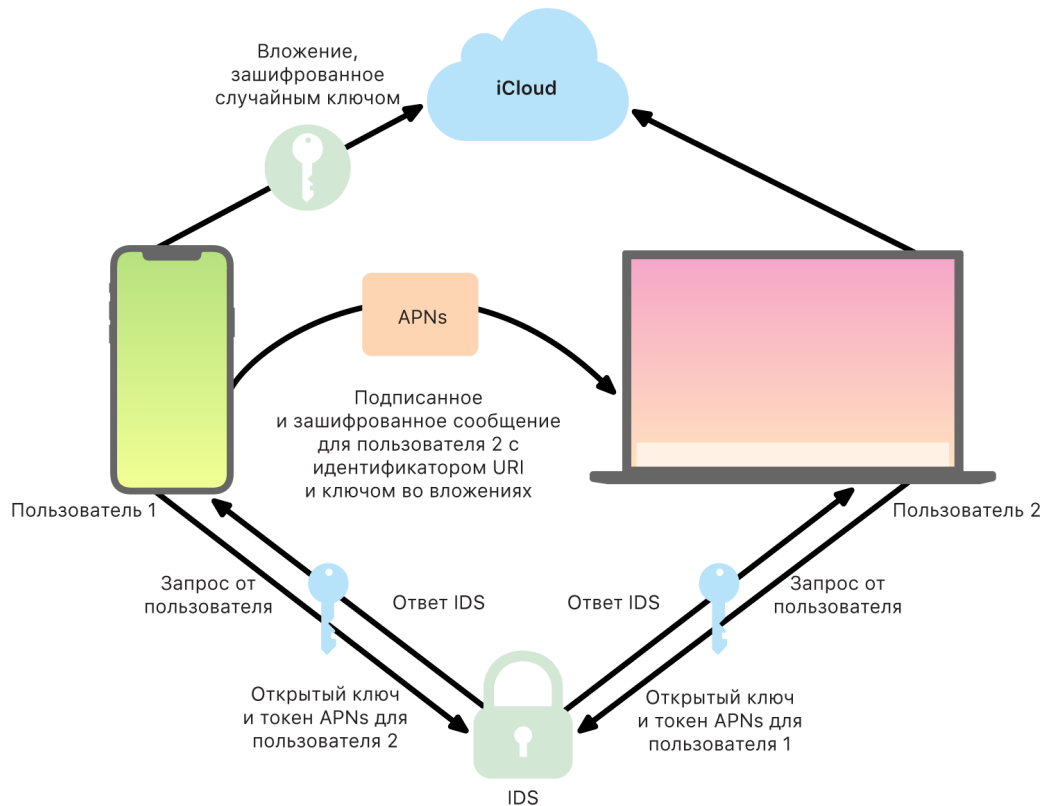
Вложение, зашифрованное случайным ключом

iCloud

APNs

Подписанное и зашифрованное сообщение для пользователя 2 с идентификатором URI и ключом во вложениях

Пользователь 1

Пользователь 2

Запрос от пользователя

Ответ IDS

Ответ IDS

Запрос от пользователя

Открытый ключ и токен APNs для пользователя 2

Открытый ключ и токен APNs для пользователя 1

IDS